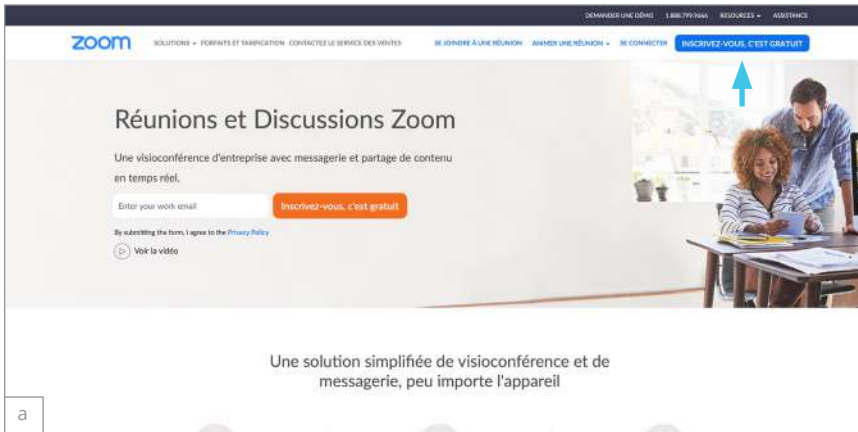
DEMANDER UNE DÉMO 1.888.799.9666 RESOURCES ASSISTANCE

zoom SOLUTIONS FORFAITS ET TARIFICATION CONTACTEZ LE SERVICE DES VENTES SE JOINDRE À UNE RÉUNION ANIMER UNE RÉUNION SE CONNECTER INSCRIVEZ-VOUS, C'EST GRATUIT

Réunions et Discussions Zoom

Une visioconférence d'entreprise avec messagerie et partage de contenu en temps réel.

Enter your work email

Inscrivez-vous, c'est gratuit

By submitting the form, I agree to the Privacy Policy

Voir la vidéo

Une solution simplifiée de visioconférence et de messagerie, peu importe l'appareil

a